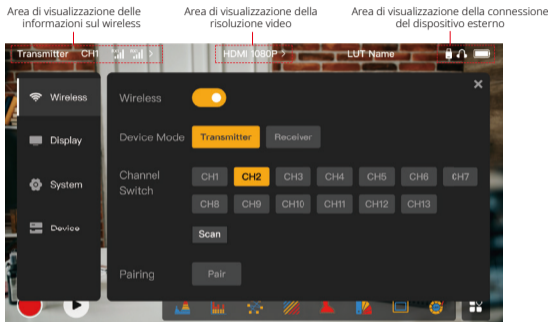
Area di visualizzazione delle informazioni sul wireless

Area di visualizzazione della risoluzione video

Area di visualizzazione della connessione del dispositivo esterno

Transmitter CH1

HDMI 1080P >

LUT Name

Wireless

Display

System

Device

Wireless

Device Mode

Transmitter

Receiver

Channel Switch

| CH1 | CH2 | CH3 | CH4 | CH5 | CH6 | CH7 |
|---|---|---|---|---|---|---|
| CH8 | CH9 | CH10 | CH11 | CH12 | CH13 | |

Scan

Pairing

Pair